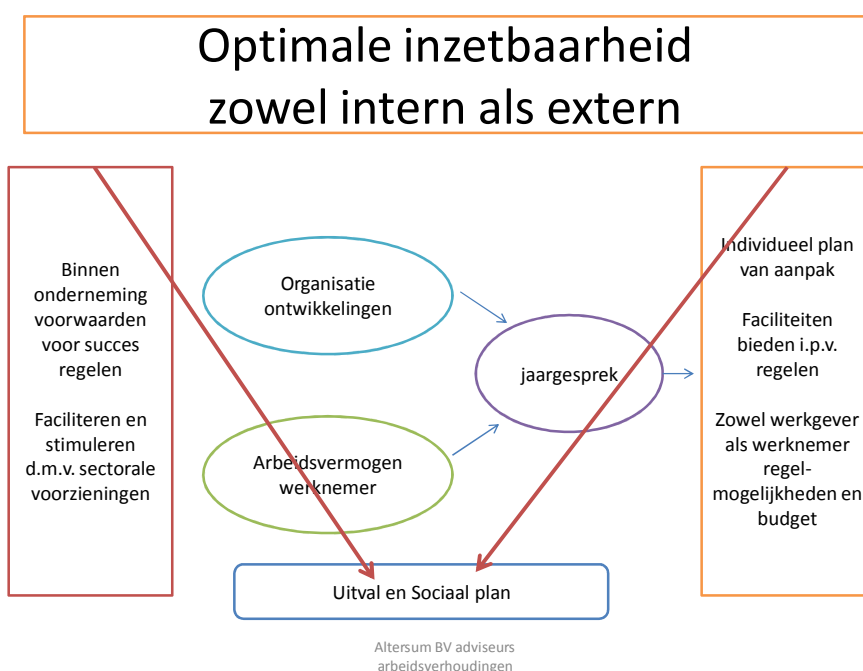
Optimale inzetbaarheid zowel intern als extern

Binnen onderneming voorwaarden voor succes regelen

Faciliteren en stimuleren d.m.v. sectorale voorzieningen

Organisatie ontwikkelingen

Arbeidsvermogen werknemer

jaargesprek

Individueel plan van aanpak

Faciliteiten bieden i.p.v. regelen

Zowel werkgever als werknemer regelmogelijkheden en budget

Uitval en Sociaal plan

Altersum BV adviseurs arbeidsverhoudingen